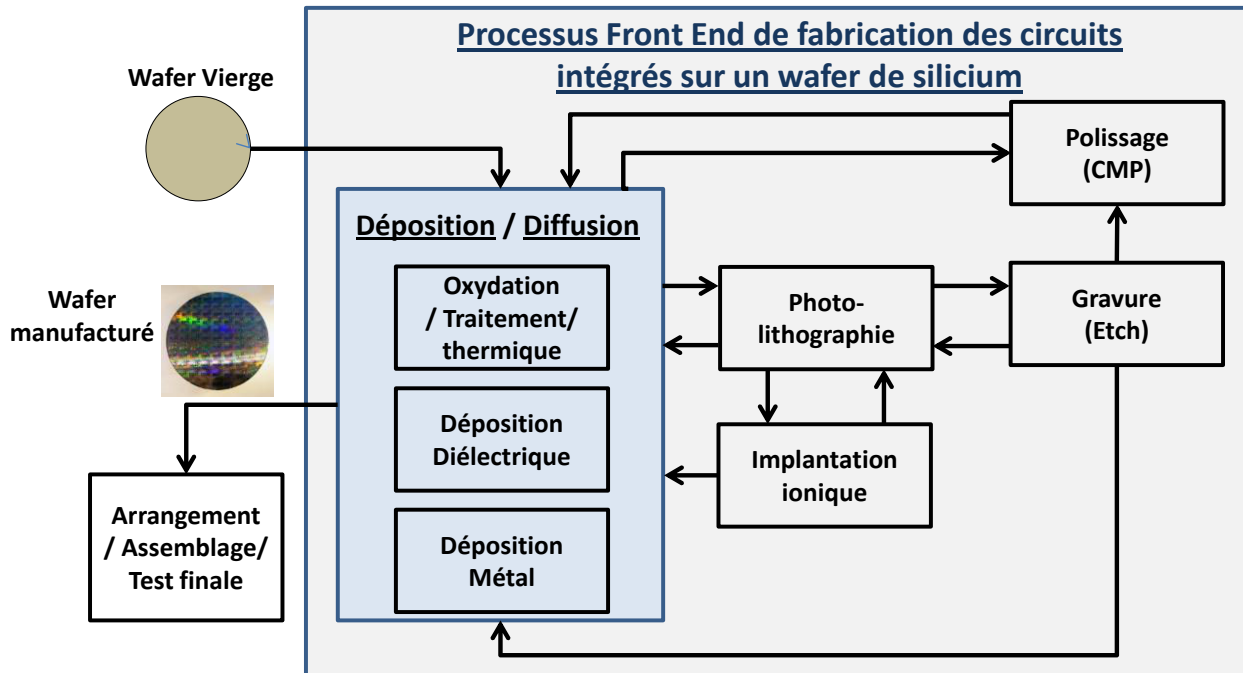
Processus Front End de fabrication des circuits intégrés sur un wafer de silicium

Wafer Vierge

Wafer manufacturé

Déposition / Diffusion

Oxydation / Traitement/ thermique

Déposition Diélectrique

Déposition Métal

Photo-lithographie

Implantation ionique

Polissage (CMP)

Gravure (Etch)

Arrangement / Assemblage/ Test finale